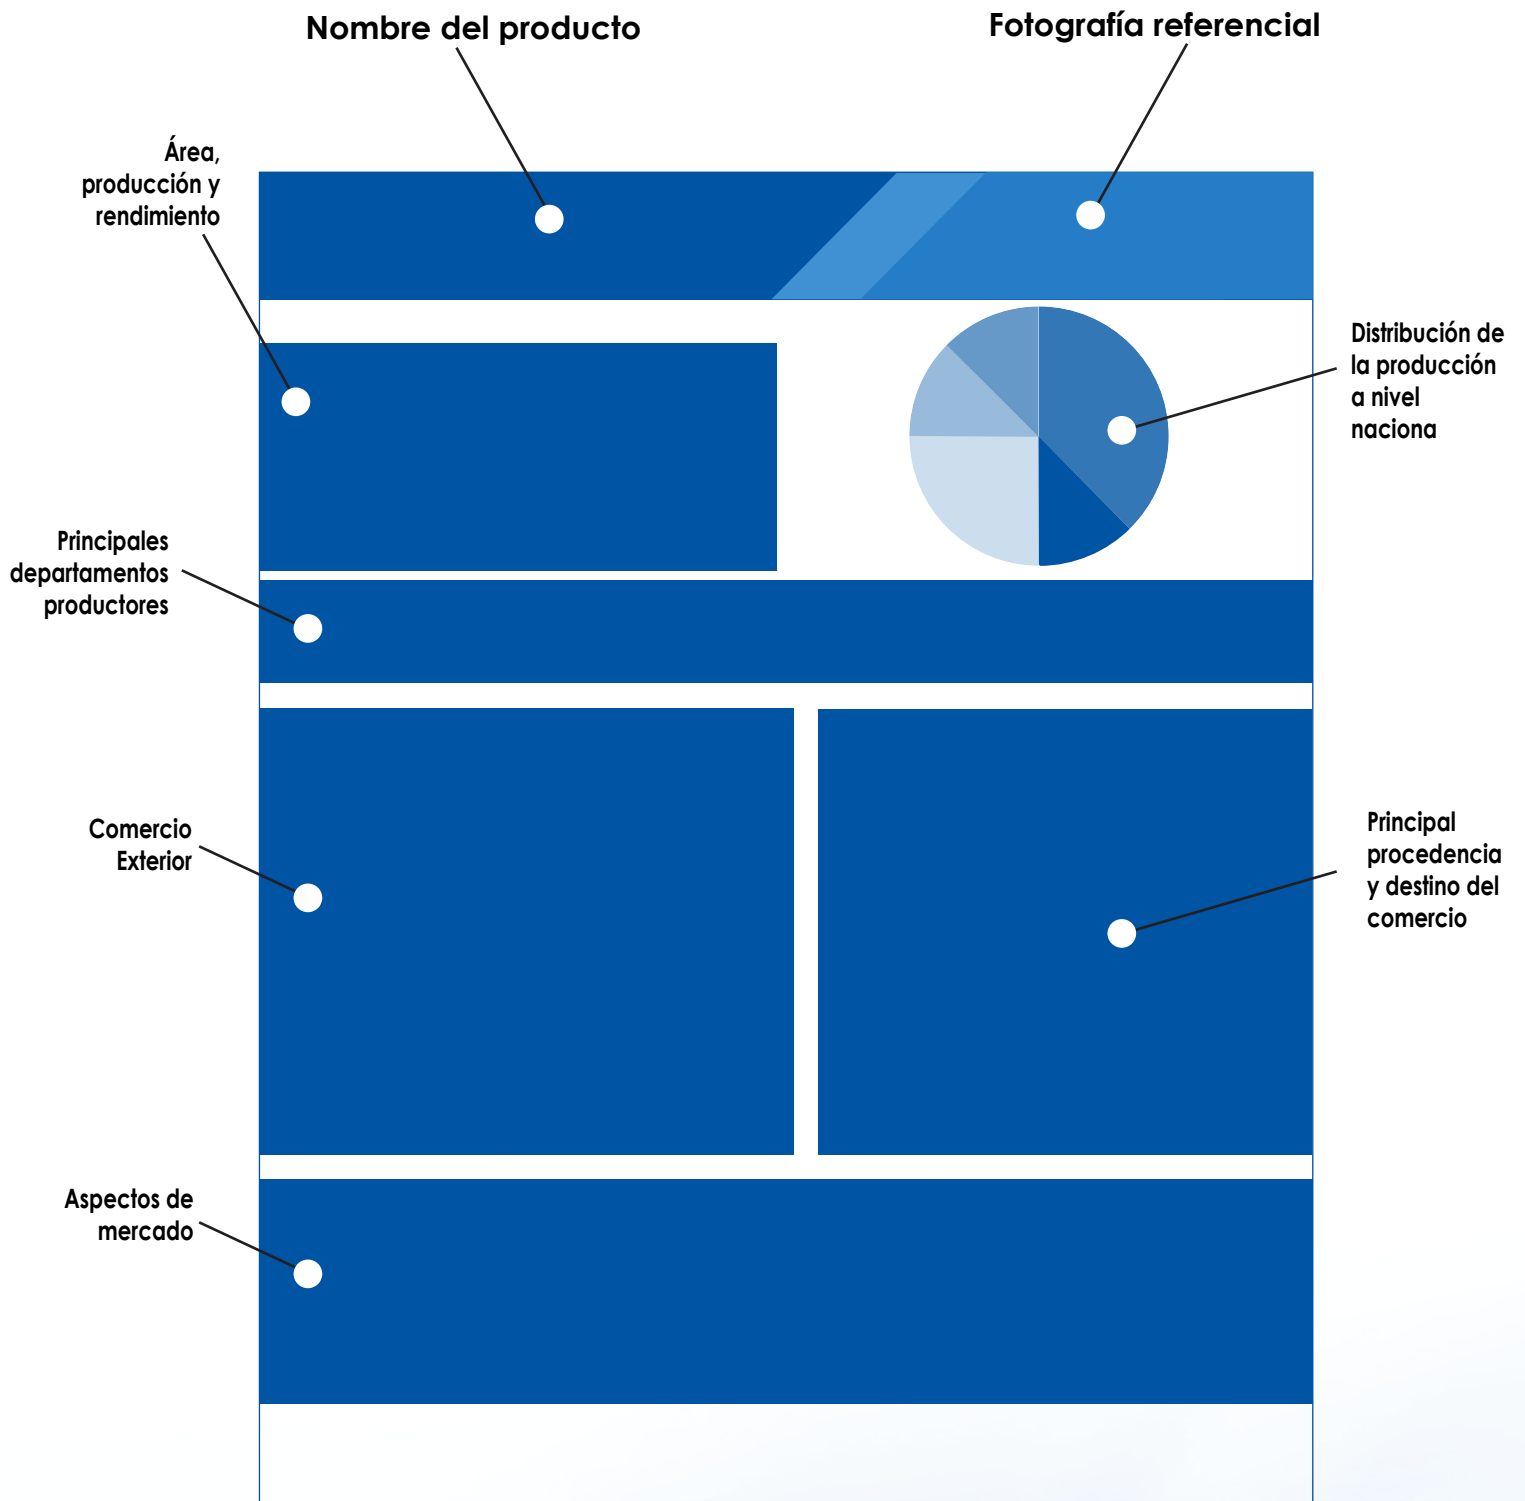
Nombre del producto

Fotografía referencial

Área, producción y rendimiento

Distribución de la producción a nivel naciona

Principales departamentos productores

Comercio Exterior

Principal procedencia y destino del comercio

Aspectos de mercado